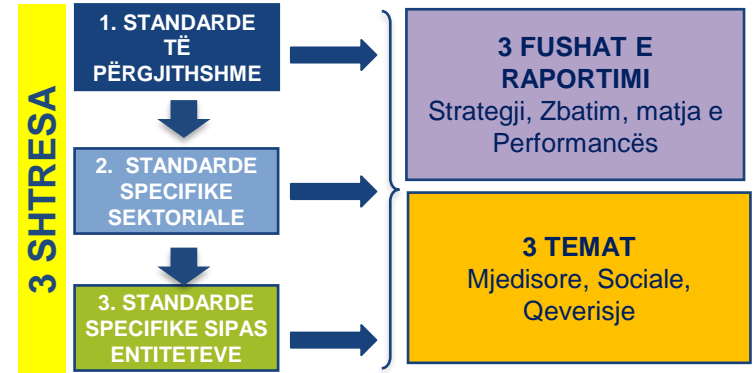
3 SHTRESA

1. STANDARDE TË PËRGJITHSHME

2. STANDARDE SPECIFIKE SEKTORIALE

3. STANDARDE SPECIFIKE SIPAS ENTITETEVE

3 FUSHAT E RAPORTIMI
Strategji, Zbatim, matja e Performancës

3 TEMAT
Mjedisore, Sociale, Qeverisje